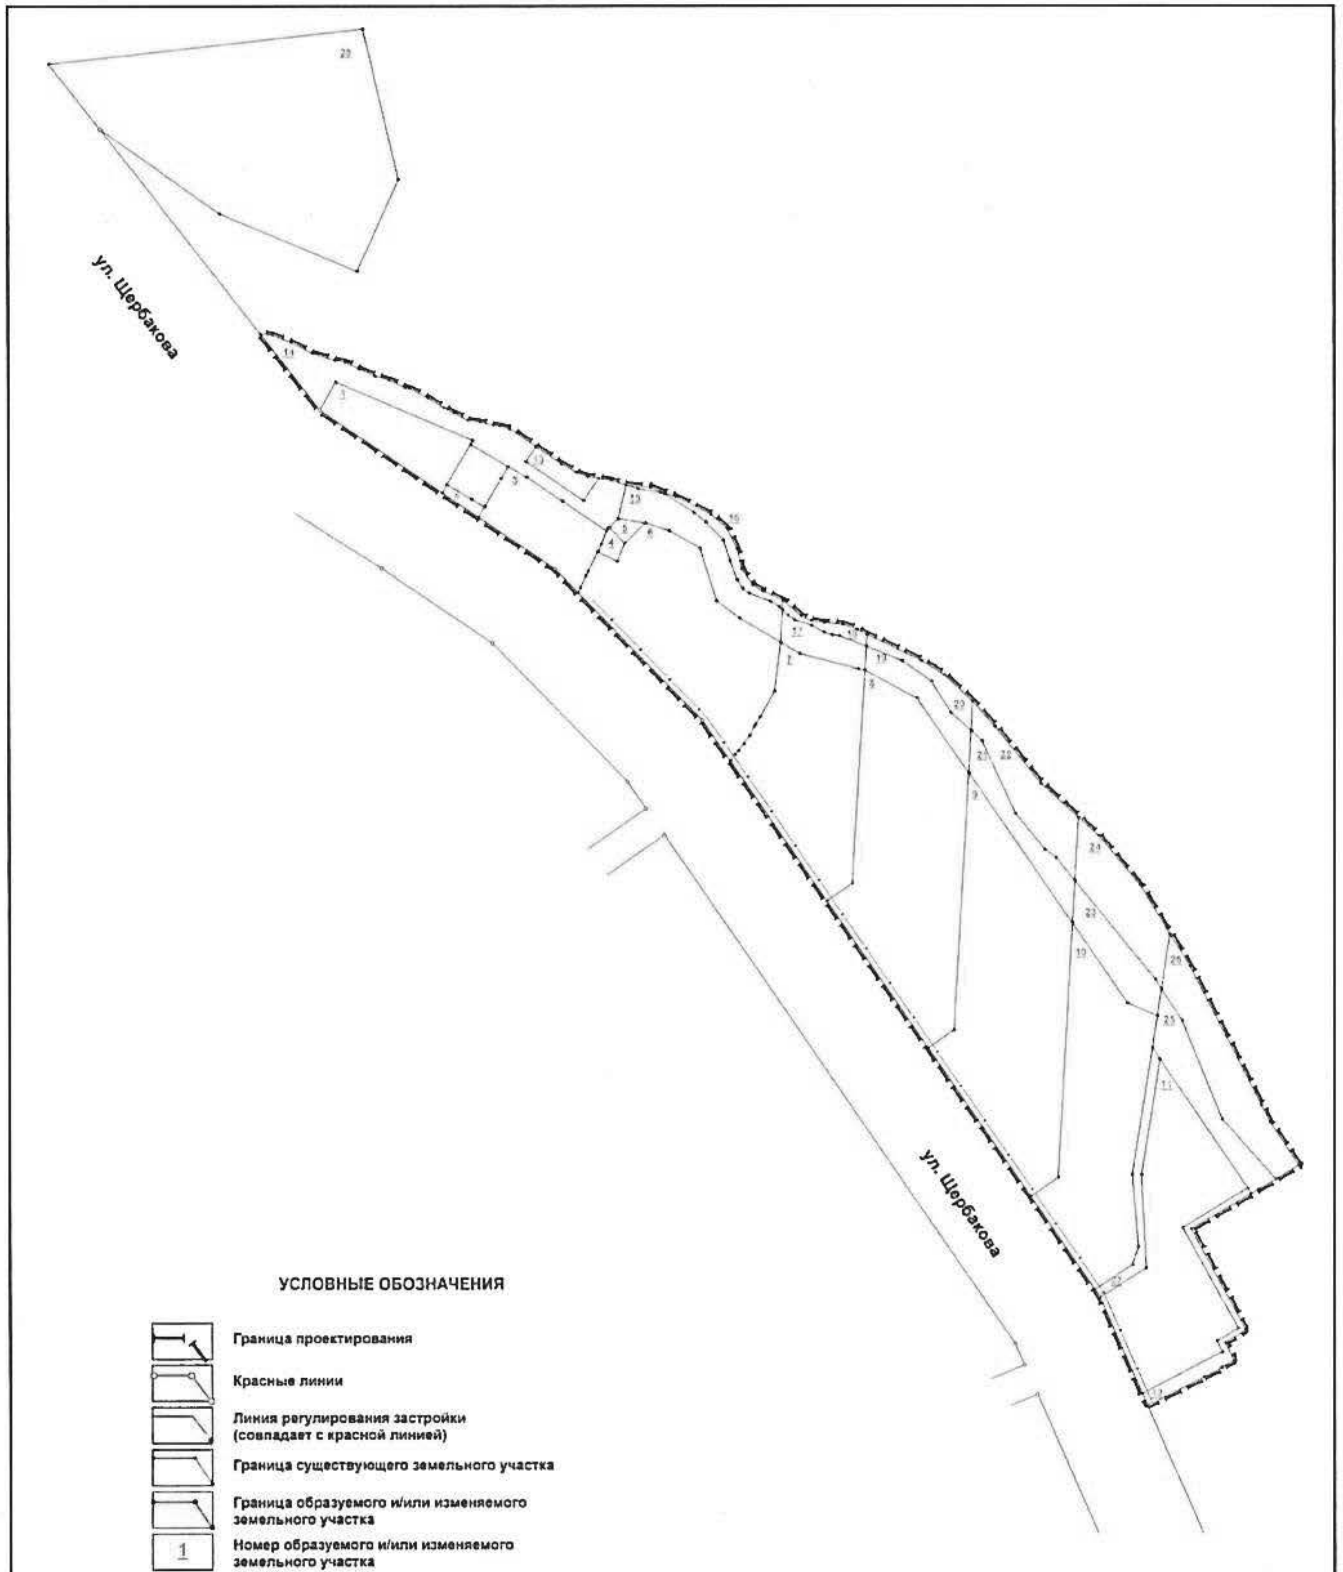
29

ул. Щербакова

14

3

15

2

5

13

16

4

5

6

17

18

7

19

8

20

21

22

9

24

23

10

26

25

11

ул. Щербакова

32

27

УСЛОВНЫЕ ОБОЗНАЧЕНИЯ

Граница проектирования

Красные линии

Линия регулирования застройки (совпадает с красной линией)

Граница существующего земельного участка

Граница образуемого и/или изменяемого земельного участка

1

Номер образуемого и/или изменяемого земельного участка